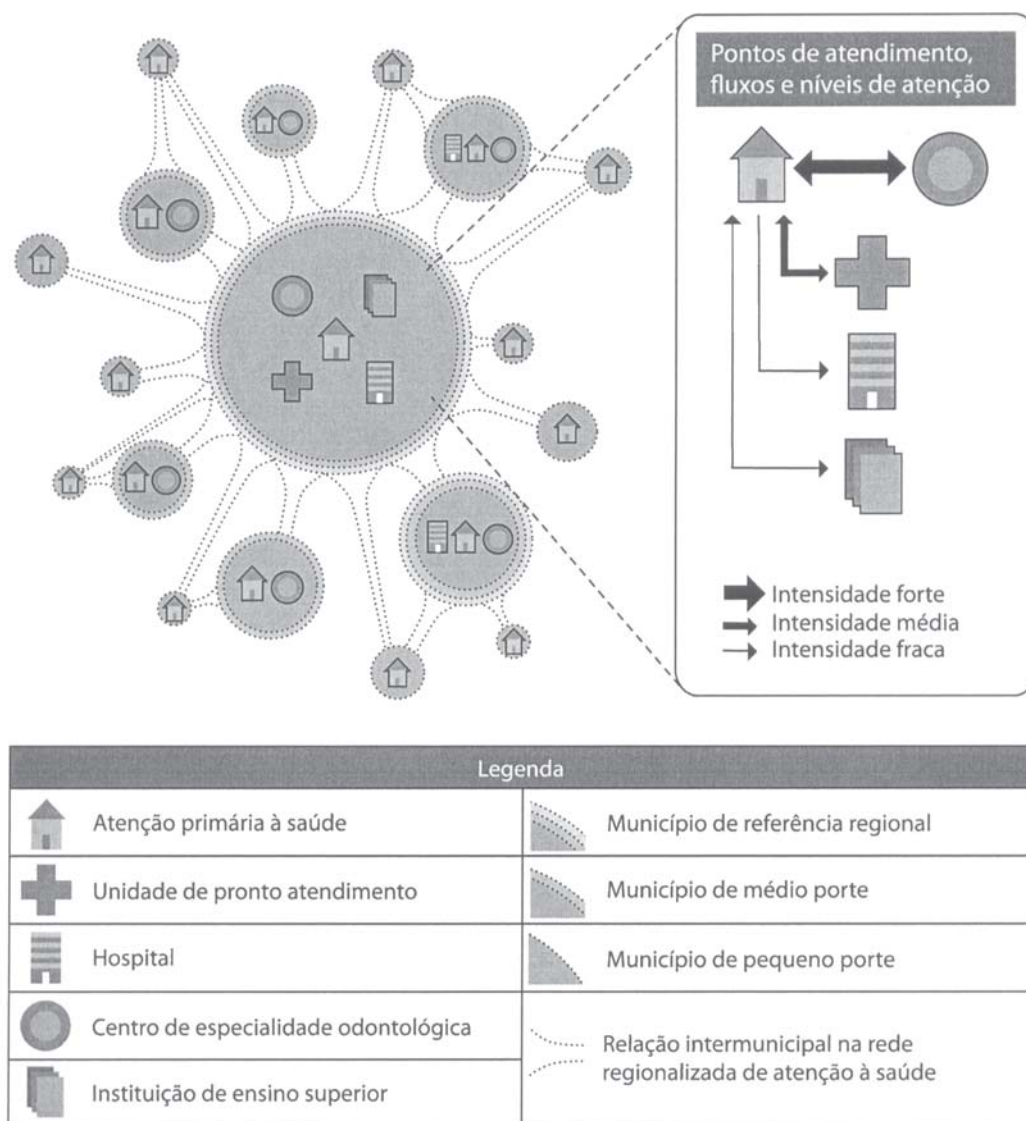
Pontos de atendimento, fluxos e níveis de atenção

Intensidade forte
Intensidade média
Intensidade fraca

| Legenda | |
|---|---|
| Atenção primária à saúde | Município de referência regional |
| Unidade de pronto atendimento | Município de médio porte |
| Hospital | Município de pequeno porte |
| Centro de especialidade odontológica | Relação intermunicipal na rede regionalizada de atenção à saúde |
| Instituição de ensino superior | |